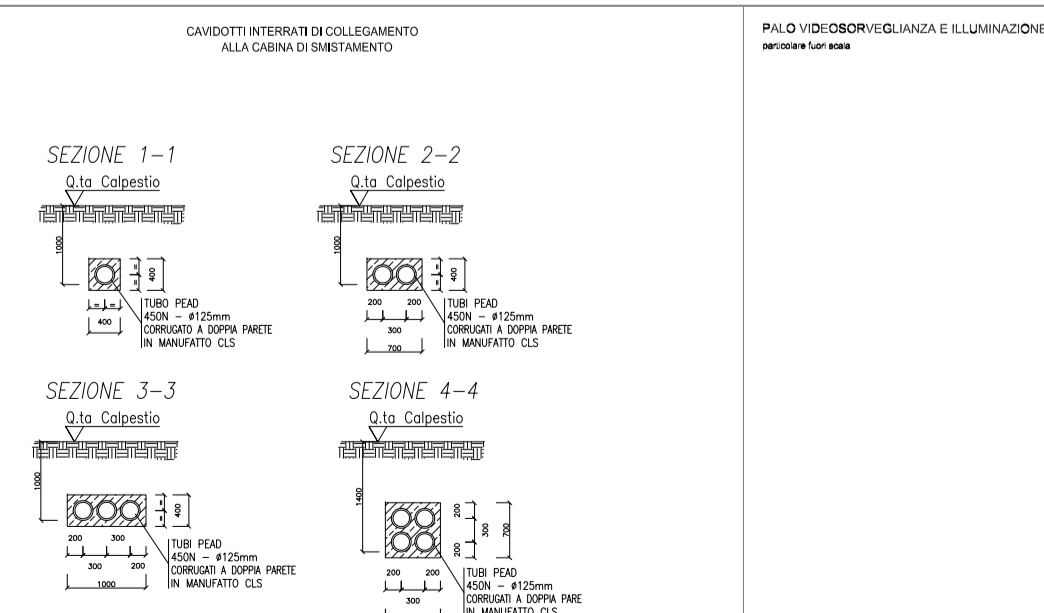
CAVIDOTTI INTERRATI DI COLLEGAMENTO
ALLA CABINA DI SMISTAMENTO

PALO VIDEOSORVEGLIANZA E ILLUMINAZIONE
particolare fuori scala

SEZIONE 1–1
Q.ta Calpestio
1000
=
=
400
= =
400
TUBO PEAD
450N – ø125mm
CORRUGATO A DOPPIA PARETE
IN MANUFATTO CLS

SEZIONE 2–2
Q.ta Calpestio
1000
=
=
400
200 200
300
700
TUBI PEAD
450N – ø125mm
CORRUGATI A DOPPIA PARETE
IN MANUFATTO CLS

SEZIONE 3–3
Q.ta Calpestio
1000
=
=
400
200 300
300 200
1000
TUBI PEAD
450N – ø125mm
CORRUGATI A DOPPIA PARETE
IN MANUFATTO CLS

SEZIONE 4–4
Q.ta Calpestio
1400
200
200
300
700
200 200
300
TUBI PEAD
450N – ø125mm
CORRUGATI A DOPPIA PARE
IN MANUFATTO CLS